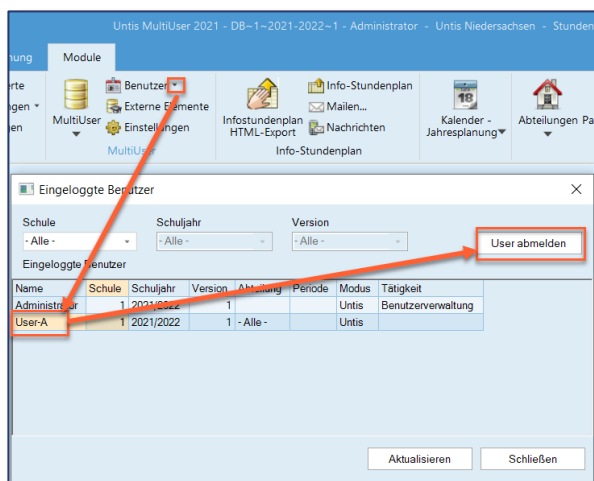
Untis MultiUser 2021 - DB~1~2021-2022~1 - Administrator - Untis Niedersachsen - Stunden

nung Module

rte
ngen
en

MultiUser
Benutzer
Externe Elemente
Einstellungen
MultiUser

Infostundenplan HTML-Export
Info-Stundenplan
Mailen...
Nachrichten
Info-Stundenplan

Kalender - Jahresplanung

Abteilungen Pa

Eingeloggte Benutzer

Schule
- Alle -
Schuljahr
- Alle -
Version
- Alle -

User abmelden

Eingeloggte Benutzer

| Name | Schule | Schuljahr | Version | Abteilung | Periode | Modus | Tätigkeit |
|---|---|---|---|---|---|---|---|
| Administrator | 1 | 2021/2022 | 1 | | | Untis | Benutzerverwaltung |
| User-A | 1 | 2021/2022 | 1 | - Alle - | | Untis | |

Aktualisieren
Schließen